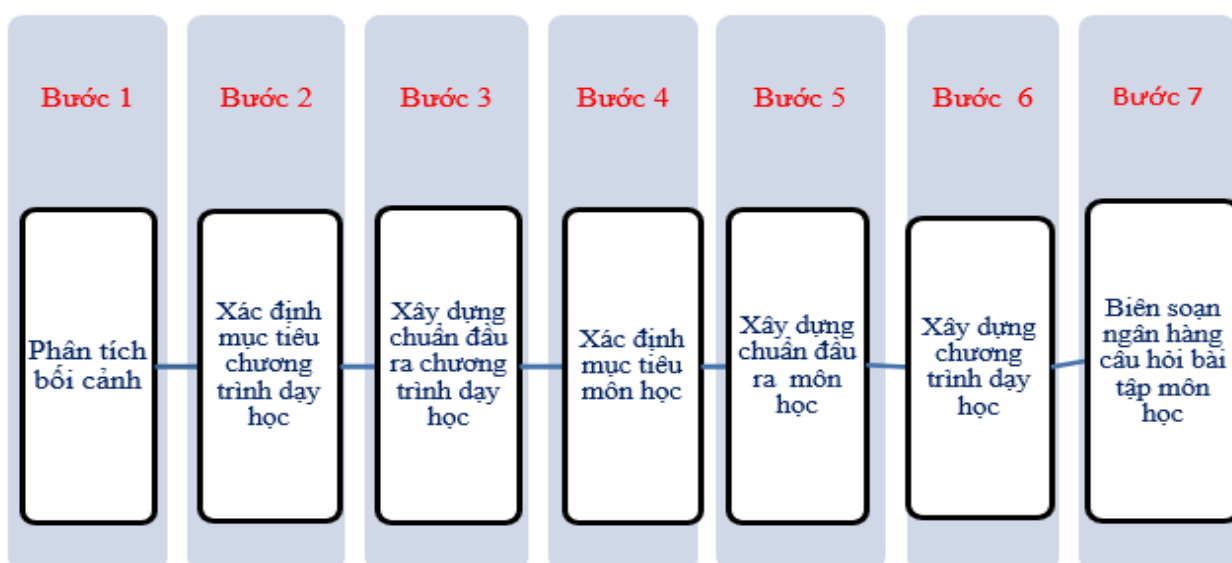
Bước 1

Phân tích bối cảnh

Bước 2

Xác định mục tiêu chương trình dạy học

Bước 3

Xây dựng chuẩn đầu ra chương trình dạy học

Bước 4

Xác định mục tiêu môn học

Bước 5

Xây dựng chuẩn đầu ra môn học

Bước 6

Xây dựng chương trình dạy học

Bước 7

Biên soạn ngân hàng câu hỏi bài tập môn học